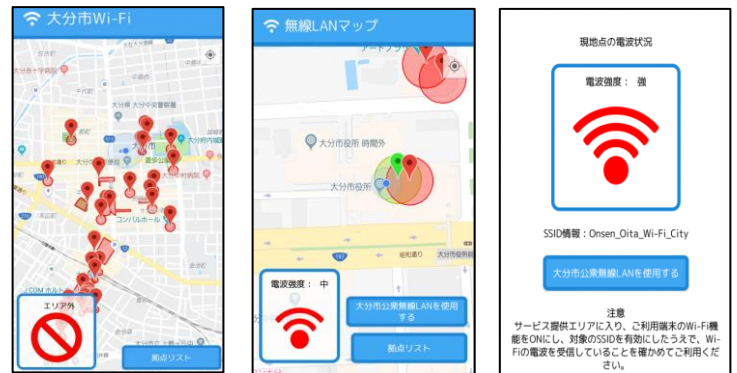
大分市Wi-Fi

大分市役所
コンパルホール
COMホール

エリア外

拠点リスト

無線LANマップ

アートプラザ
大分市役所 時間外
大分市役所
昭和通り

電波強度： 中

大分市公衆無線LANを使用する

拠点リスト

現地点の電波状況

電波強度： 強

SSID情報：Onsen_Oita_Wi-Fi_City

大分市公衆無線LANを使用する

注意
サービス提供エリアに入り、ご利用端末のWi-Fi機能をONにし、対象のSSIDを有効にしたうえで、Wi-Fiの電波を受信していることを確かめてご利用ください。